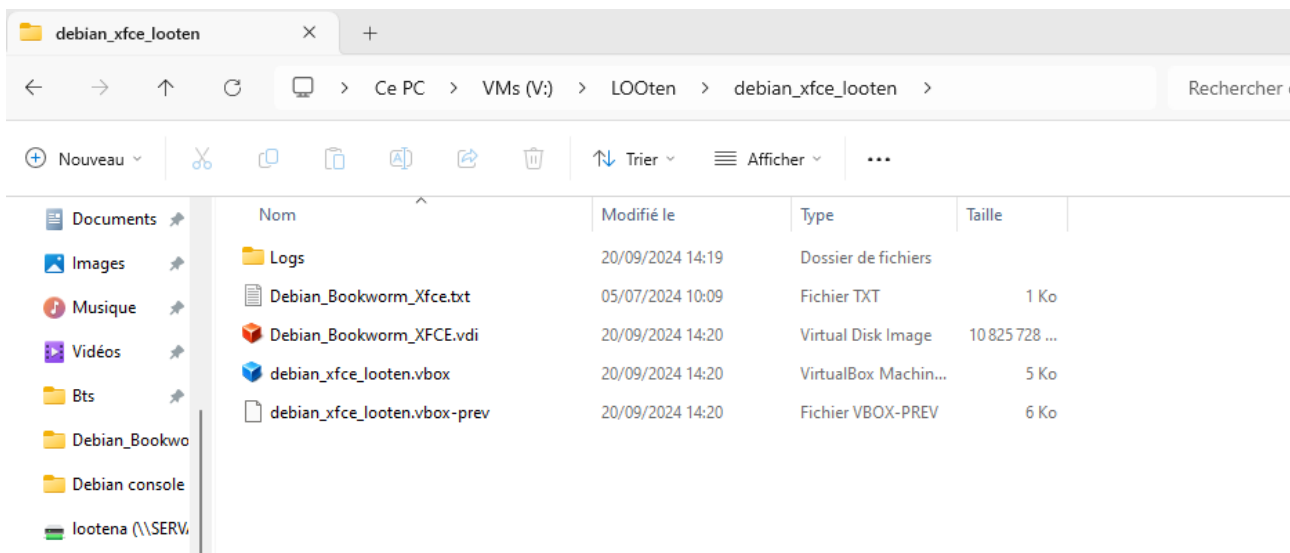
debian_xfce_looten ✕ +

← → ↑ ⟳ > Ce PC > VMs (V:) > LOOten > debian_xfce_looten >

Rechercher

Nouveau ˅ Trier ˅ Afficher ˅ ...

Documents
Images
Musique
Vidéos
Bts
Debian_Bookwo
Debian console
lootena (\\SERV

| Nom | Modifié le | Type | Taille |
|---|---|---|---|
| Logs | 20/09/2024 14:19 | Dossier de fichiers | |
| Debian_Bookworm_Xfce.txt | 05/07/2024 10:09 | Fichier TXT | 1 Ko |
| Debian_Bookworm_XFCE.vdi | 20/09/2024 14:20 | Virtual Disk Image | 10 825 728 ... |
| debian_xfce_looten.vbox | 20/09/2024 14:20 | VirtualBox Machin... | 5 Ko |
| debian_xfce_looten.vbox-prev | 20/09/2024 14:20 | Fichier VBOX-PREV | 6 Ko |